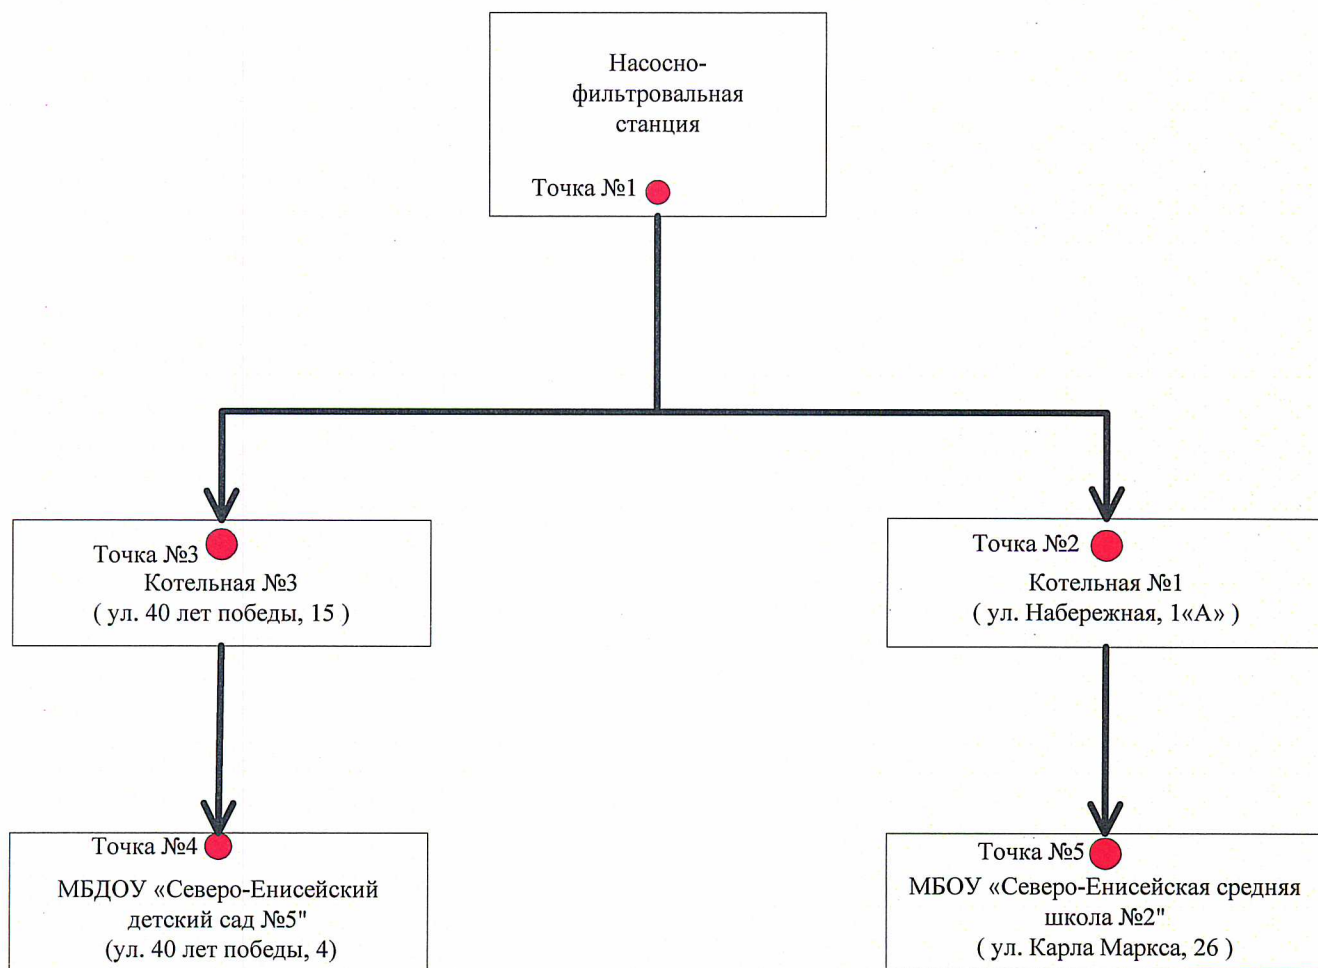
Насосно-фильтровальная станция

Точка №1

Точка №3
Котельная №3
( ул. 40 лет победы, 15 )

Точка №2
Котельная №1
( ул. Набережная, 1«А» )

Точка №4
МБДОУ «Северо-Енисейский детский сад №5"
(ул. 40 лет победы, 4)

Точка №5
МБОУ «Северо-Енисейская средняя школа №2"
( ул. Карла Маркса, 26 )